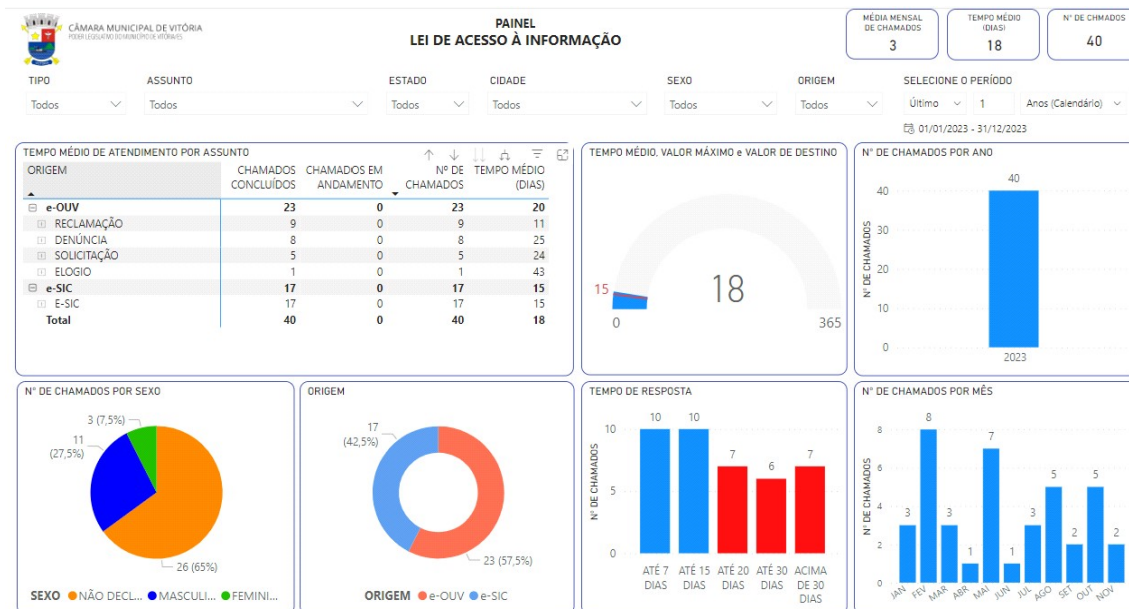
CÂMARA MUNICIPAL DE VITÓRIA
PODER LEGISLATIVO DO MUNICÍPIO DE VITÓRIA/ES

PAINEL
LEI DE ACESSO À INFORMAÇÃO

MÉDIA MENSAL DE CHAMADOS
3

TEMPO MÉDIO (DIAS)
18

Nº DE CHMADOS
40

TIPO
Todos

ASSUNTO
Todos

ESTADO
Todos

CIDADE
Todos

SEXO
Todos

ORIGEM
Todos

SELECIONE O PERÍODO
Último 1 Anos (Calendário)
01/01/2023 - 31/12/2023

TEMPO MÉDIO DE ATENDIMENTO POR ASSUNTO

| ORIGEM | CHAMADOS CONCLUÍDOS | CHAMADOS EM ANDAMENTO | Nº DE CHAMADOS | TEMPO MÉDIO (DIAS) |
|---|---|---|---|---|
| e-OUV | 23 | 0 | 23 | 20 |
| RECLAMAÇÃO | 9 | 0 | 9 | 11 |
| DENÚNCIA | 8 | 0 | 8 | 25 |
| SOLICITAÇÃO | 5 | 0 | 5 | 24 |
| ELOGIO | 1 | 0 | 1 | 43 |
| e-SIC | 17 | 0 | 17 | 15 |
| E-SIC | 17 | 0 | 17 | 15 |
| Total | 40 | 0 | 40 | 18 |

TEMPO MÉDIO, VALOR MÁXIMO e VALOR DE DESTINO
15
18
0
365

Nº DE CHAMADOS POR ANO
Nº DE CHAMADOS
40
40
30
20
10
0
2023

Nº DE CHAMADOS POR SEXO
3 (7,5%)
11 (27,5%)
26 (65%)
SEXO ● NÃO DECL... ● MASCULI... ● FEMINI...

ORIGEM
17 (42,5%)
23 (57,5%)
ORIGEM ● e-OUV ● e-SIC

TEMPO DE RESPOSTA
Nº DE CHAMADOS
10 10 7 6 7
10
5
0
ATÉ 7 DIAS
ATÉ 15 DIAS
ATÉ 20 DIAS
ATÉ 30 DIAS
ACIMA DE 30 DIAS

Nº DE CHAMADOS POR MÊS
Nº DE CHAMADOS
8
6
4
2
0
3 8 3 1 7 1 3 5 2 5 2
JAN FEV MAR ABR MAI JUN JUL AGO SET OUT NOV